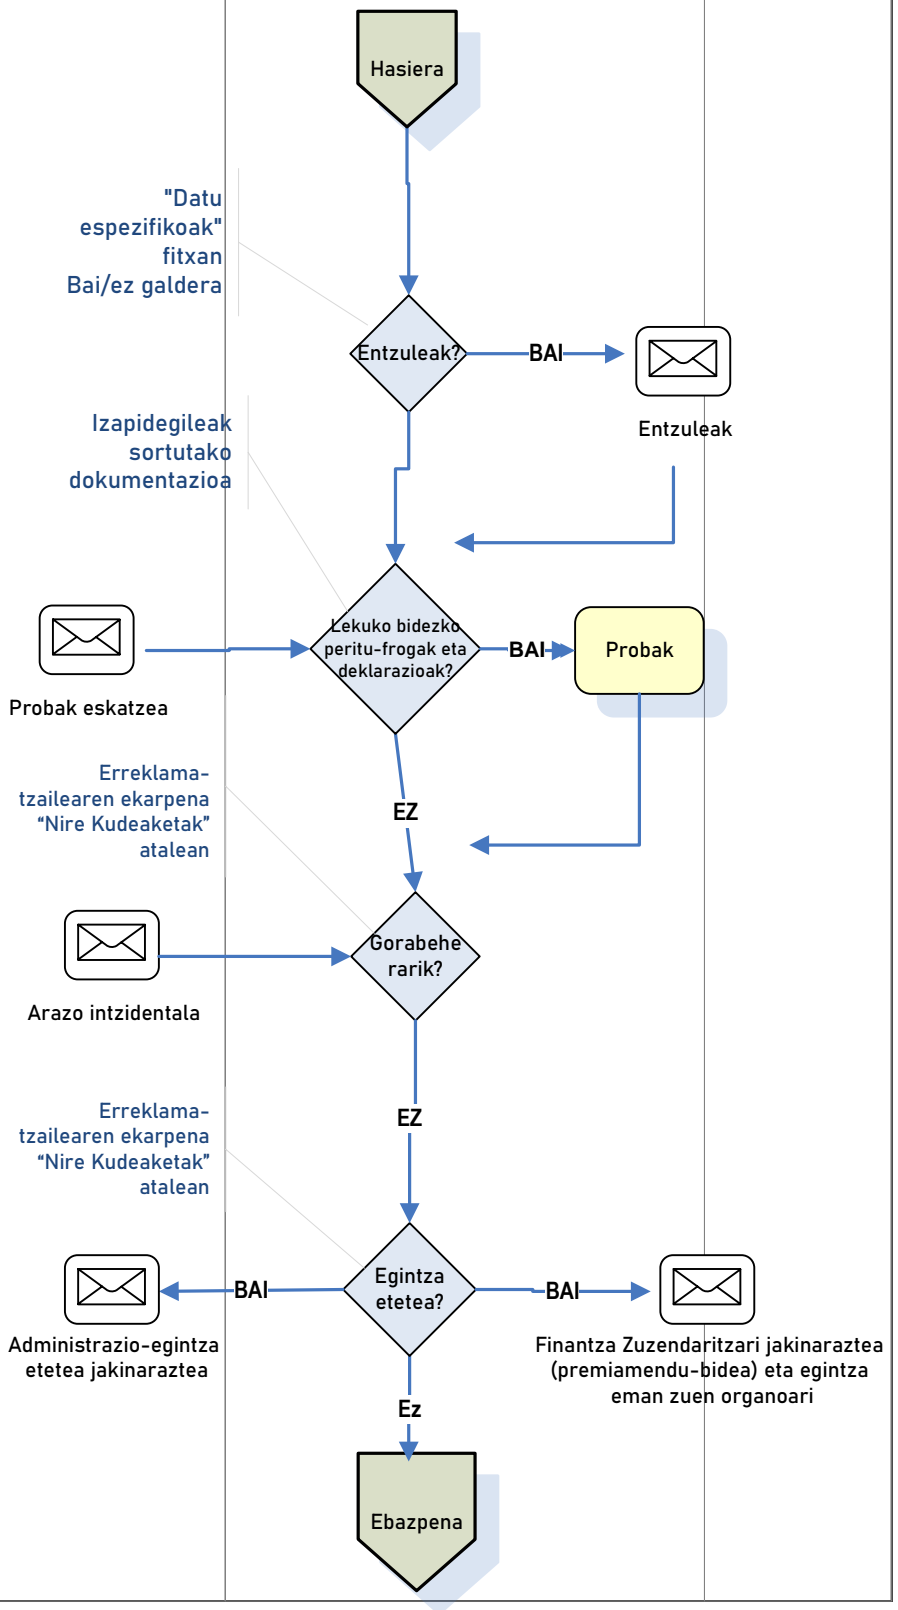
Hasiera

"Datu espezifikoak" fitxan Bai/ez galdera

Entzuleak?

BAI

Entzuleak

Izapidegileak sortutako dokumentazioa

Probak eskatzea

Lekuko bidezko peritu-frogak eta deklarazioak?

BAI

Probak

Erreklamatzailearen ekarpena “Nire Kudeaketak” atalean

EZ

Arazo intzidentala

Gorabeherarik?

EZ

Erreklamatzailearen ekarpena “Nire Kudeaketak” atalean

Administrazio-egintza etetea jakinaraztea

BAI

Egintza etetea?

BAI

Finantza Zuzendaritzari jakinaraztea (premiamendu-bidea) eta egintza eman zuen organoari

Ez

Ebazpena